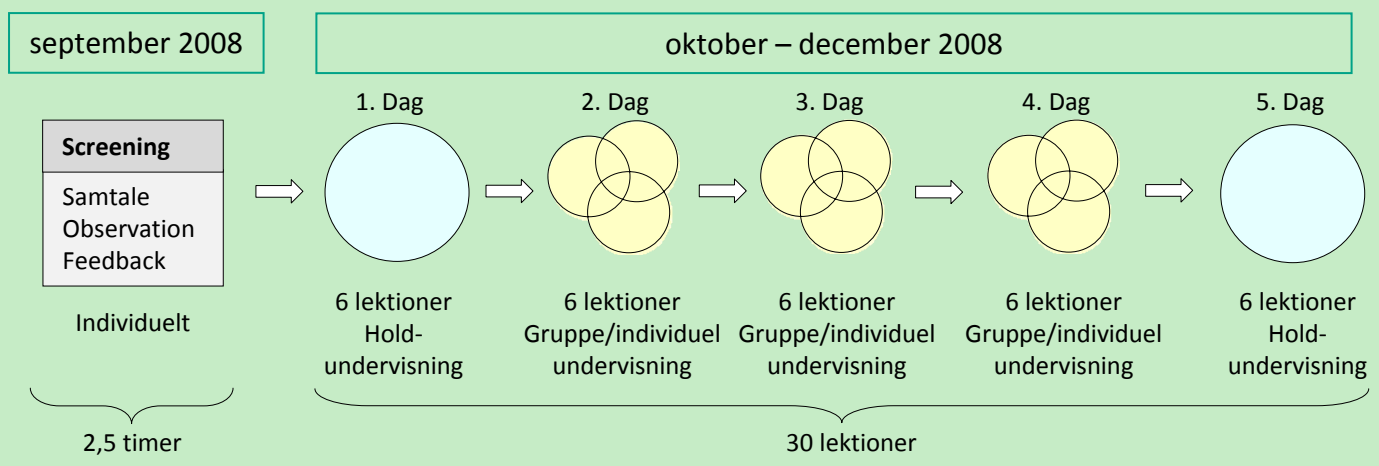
september 2008

oktober – december 2008

Screening

Samtale
Observation
Feedback

Individuelt

1. Dag

6 lektioner
Hold-
undervisning

2. Dag

6 lektioner
Gruppe/individuel
undervisning

3. Dag

6 lektioner
Gruppe/individuel
undervisning

4. Dag

6 lektioner
Gruppe/individuel
undervisning

5. Dag

6 lektioner
Hold-
undervisning

2,5 timer

30 lektioner